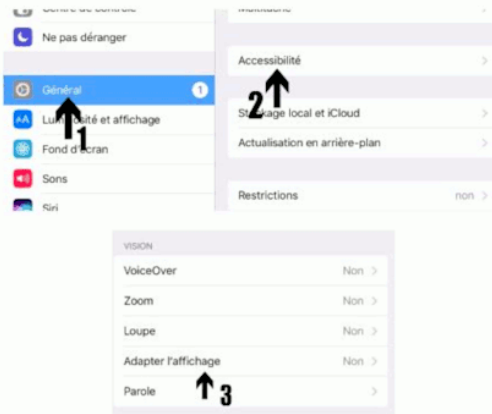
Centre de contrôle
Ne pas déranger
Général 1
Lu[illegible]ité et affichage
Fond d'écran
Sons
Siri
1

Multitâche
Accessibilité
St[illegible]age local et iCloud
Actualisation en arrière-plan
Restrictions non
2

VISION
VoiceOver Non
Zoom Non
Loupe Non
Adapter l'affichage Non
Parole
3